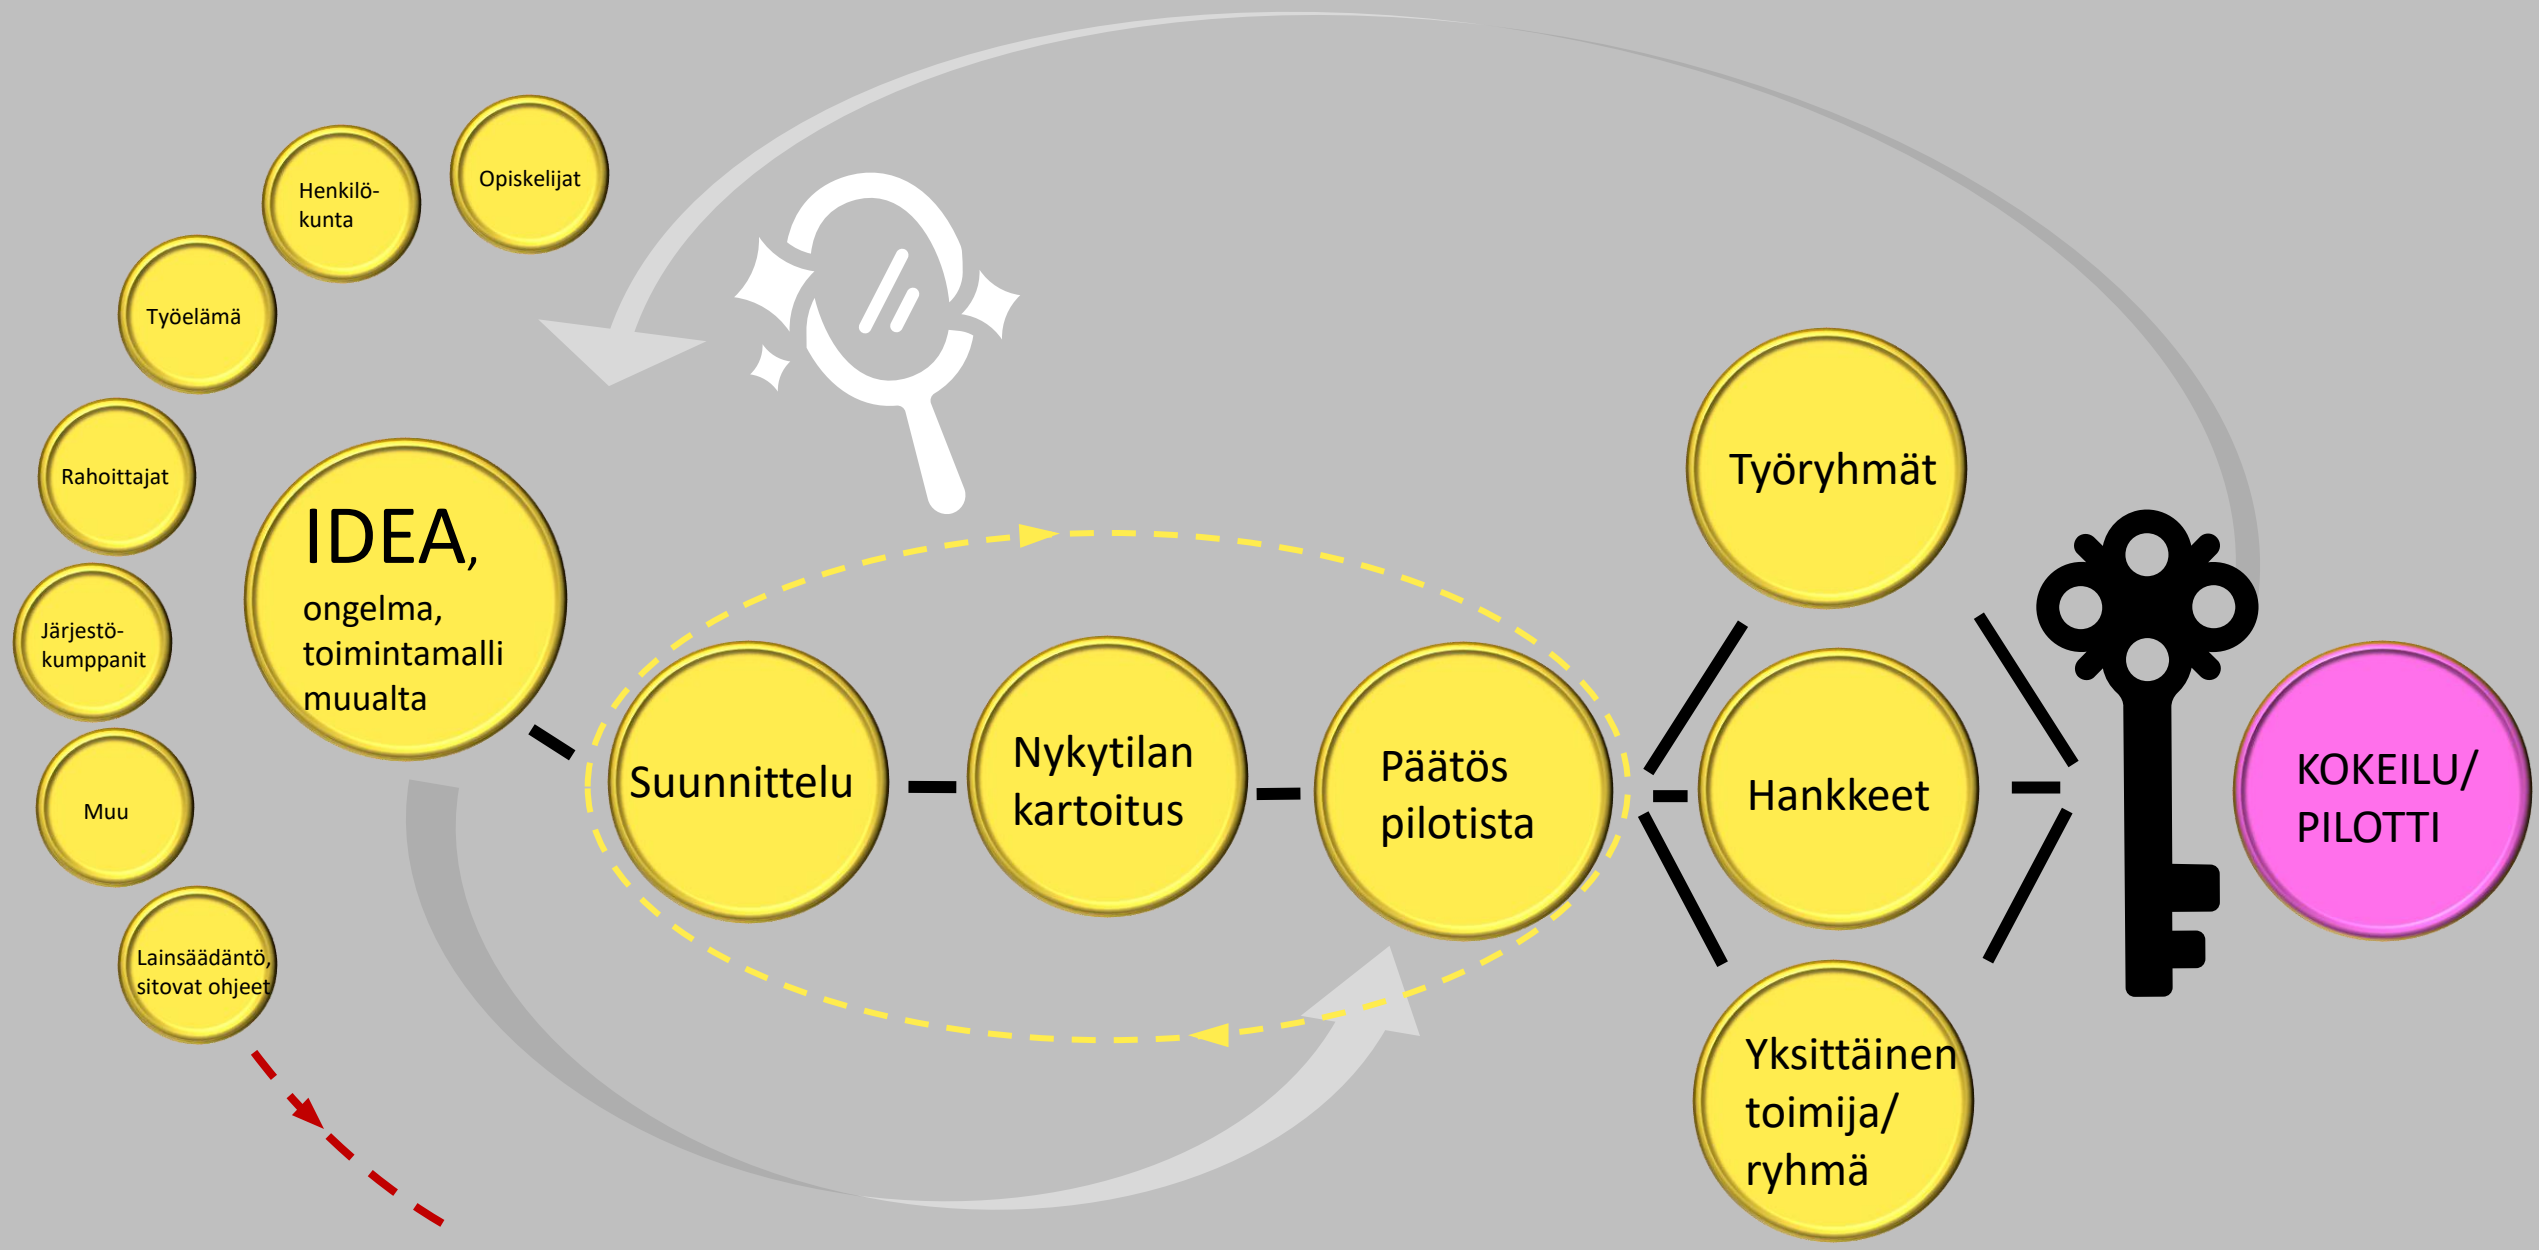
Opiskelijat

Henkilökunta

Työelämä

Rahoittajat

Järjestökumppanit

Muu

Lainsäädäntö, sitovat ohjeet

IDEA, ongelma, toimintamalli muualta

Suunnittelu

Nykytilan kartoitus

Päätös pilotista

Työryhmät

Hankkeet

Yksittäinen toimija/ ryhmä

KOKEILU/ PILOTTI